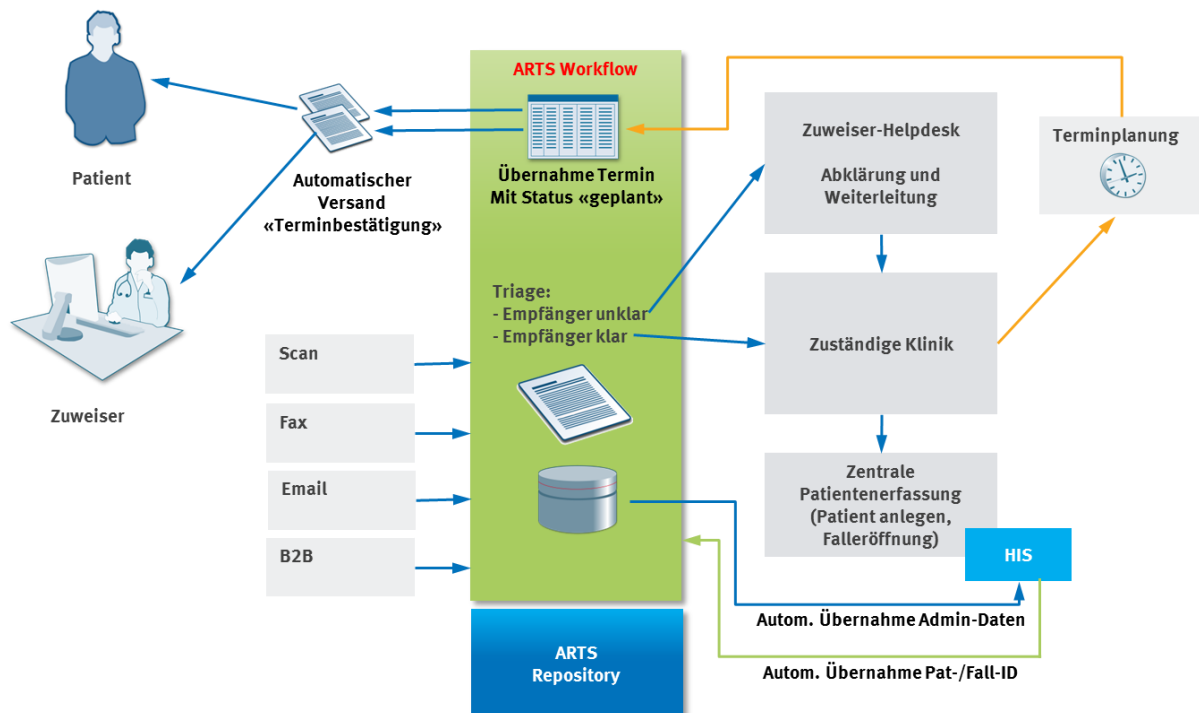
Patient

Zuweiser

Automatischer Versand «Terminbestätigung»

ARTS Workflow

Übernahme Termin Mit Status «geplant»

Triage:
- Empfänger unklar
- Empfänger klar

Scan

Fax

Email

B2B

ARTS Repository

Zuweiser-Helpdesk

Abklärung und Weiterleitung

Terminplanung

Zuständige Klinik

Zentrale Patientenerfassung (Patient anlegen, Falleröffnung)

HIS

Autom. Übernahme Admin-Daten

Autom. Übernahme Pat-/Fall-ID